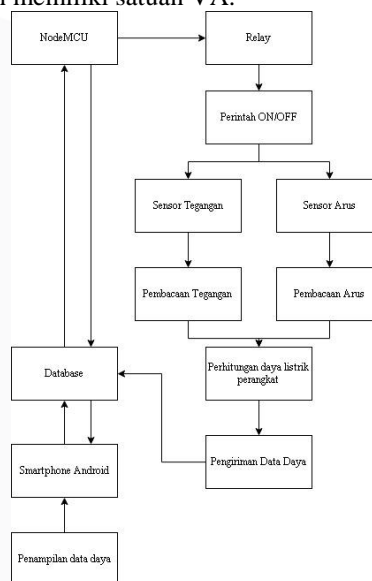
memiliki satuan VA.

NodeMCU

Relay

Perintah ON/OFF

Sensor Tegangan

Sensor Arus

Pembacaan Tegangan

Pembacaan Arus

Database

Perhitungan daya listrik perangkat

Smartphone Android

Pengiriman Data Daya

Penampilan data daya